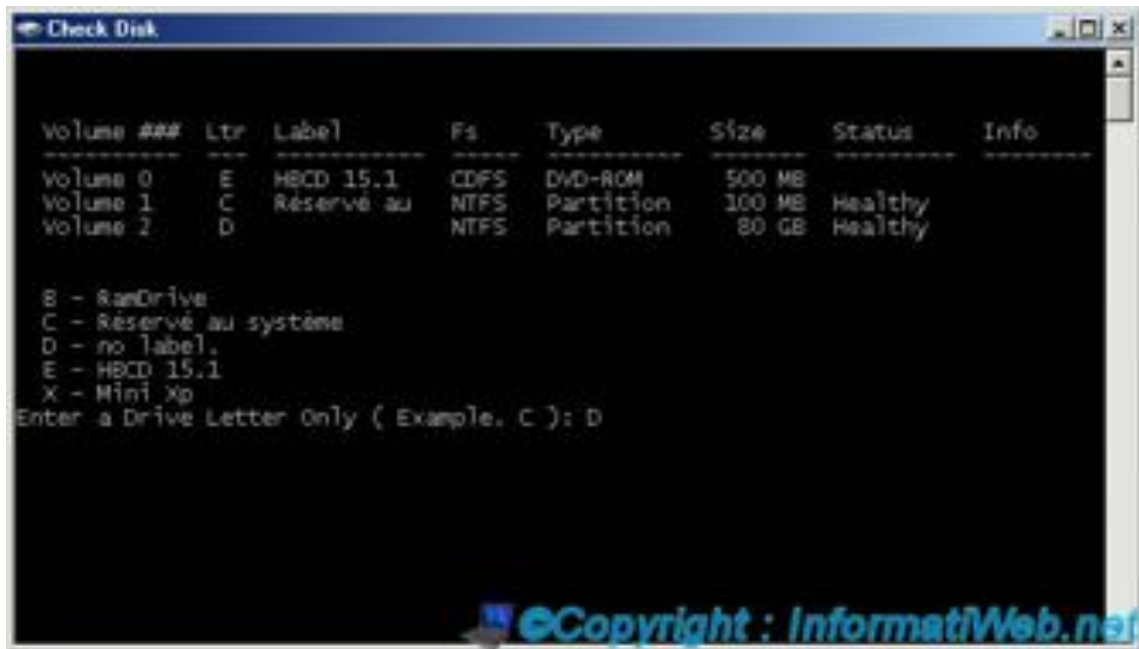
Check Disk

| Volume ### | Ltr | Label | Fs | Type | Size | Status | Info |
|---|---|---|---|---|---|---|---|
| Volume 0 | E | HBCD 15.1 | CDFS | DVD-ROM | 500 MB | | |
| Volume 1 | C | Réservé au | NTFS | Partition | 100 MB | Healthy | |
| Volume 2 | D | | NTFS | Partition | 80 GB | Healthy | |

B - RamDrive
C - Réservé au système
D - no label.
E - HBCD 15.1
X - Mini Xp
Enter a Drive Letter Only ( Example. C ): D

©Copyright : InformatiWeb.net